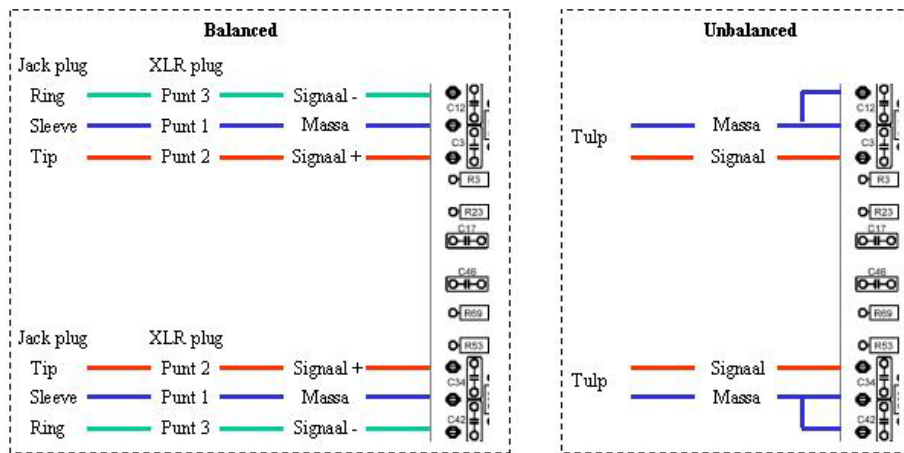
Balanced

Jack plug XLR plug

Ring Punt 3 Signaal -

Sleeve Punt 1 Massa

Tip Punt 2 Signaal +

C12

C3

R3

R23

C17

C46

R69

Jack plug XLR plug

Tip Punt 2 Signaal +

Sleeve Punt 1 Massa

Ring Punt 3 Signaal -

R53

C34

C42

Unbalanced

Tulp Massa

Signaal

C12

C3

R3

R23

C17

C46

R69

R53

Tulp Signaal

Massa

C34

C42